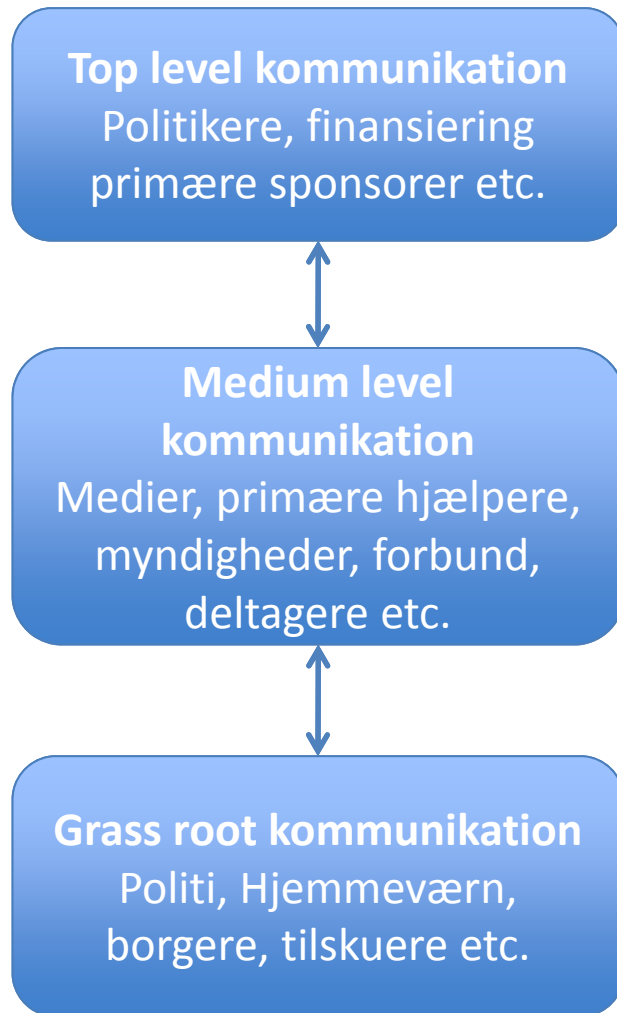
Top level kommunikation
Politikere, finansiering primære sponsorer etc.

Medium level kommunikation
Medier, primære hjælpere, myndigheder, forbund, deltagere etc.

Grass root kommunikation
Politi, Hjemmeværn, borgere, tilskuere etc.